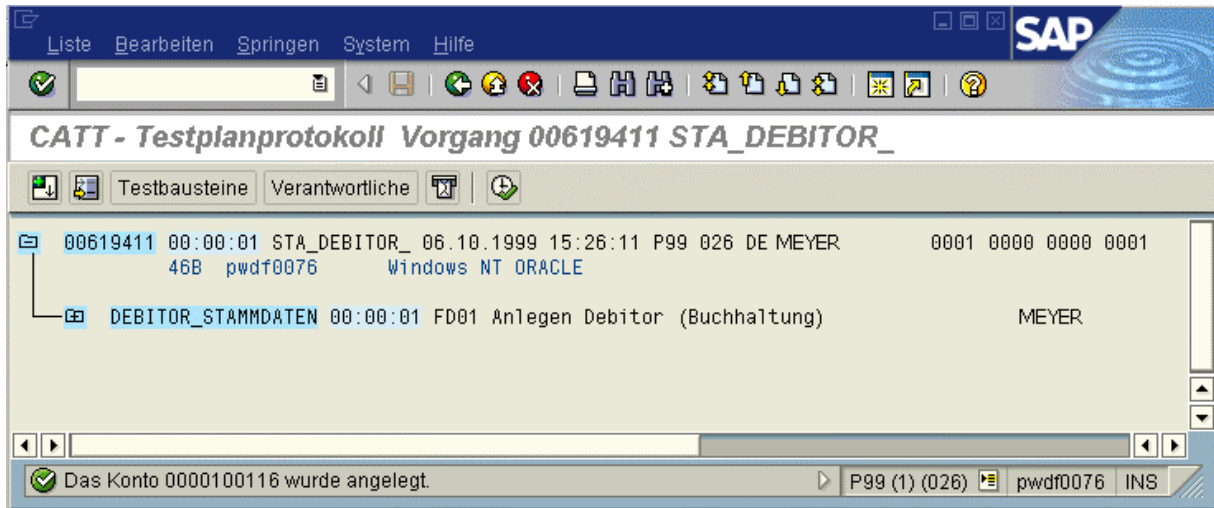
Liste Bearbeiten Springen System Hilfe

SAP

CATT - Testplanprotokoll Vorgang 00619411 STA_DEBITOR_

Testbausteine Verantwortliche

00619411 00:00:01 STA_DEBITOR_ 06.10.1999 15:26:11 P99 026 DE MEYER 0001 0000 0000 0001
46B pwdf0076 Windows NT ORACLE

DEBITOR_STAMMDATEN 00:00:01 FD01 Anlegen Debitor (Buchhaltung) MEYER

Das Konto 0000100116 wurde angelegt.

P99 (1) (026) pwdf0076 INS